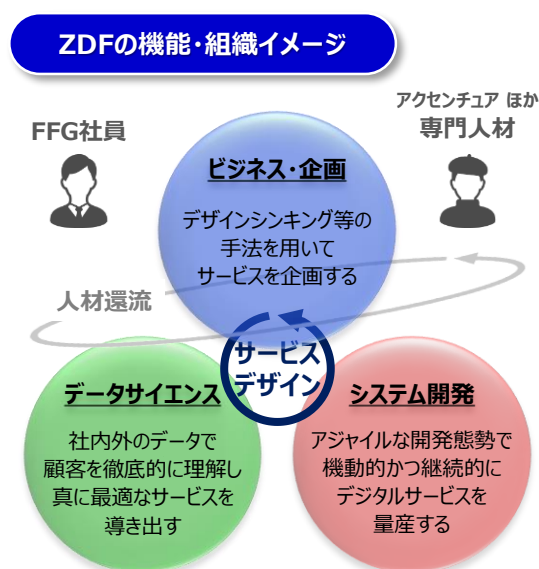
ZDFの機能・組織イメージ

FFG社員

アクセンチュア ほか
専門人材

ビジネス・企画

デザインシンキング等の手法を用いてサービスを企画する

人材還流

サービスデザイン

データサイエンス

社内外のデータで顧客を徹底的に理解し真に最適なサービスを導き出す

システム開発

アジャイルな開発態勢で機動的かつ継続的にデジタルサービスを量産する